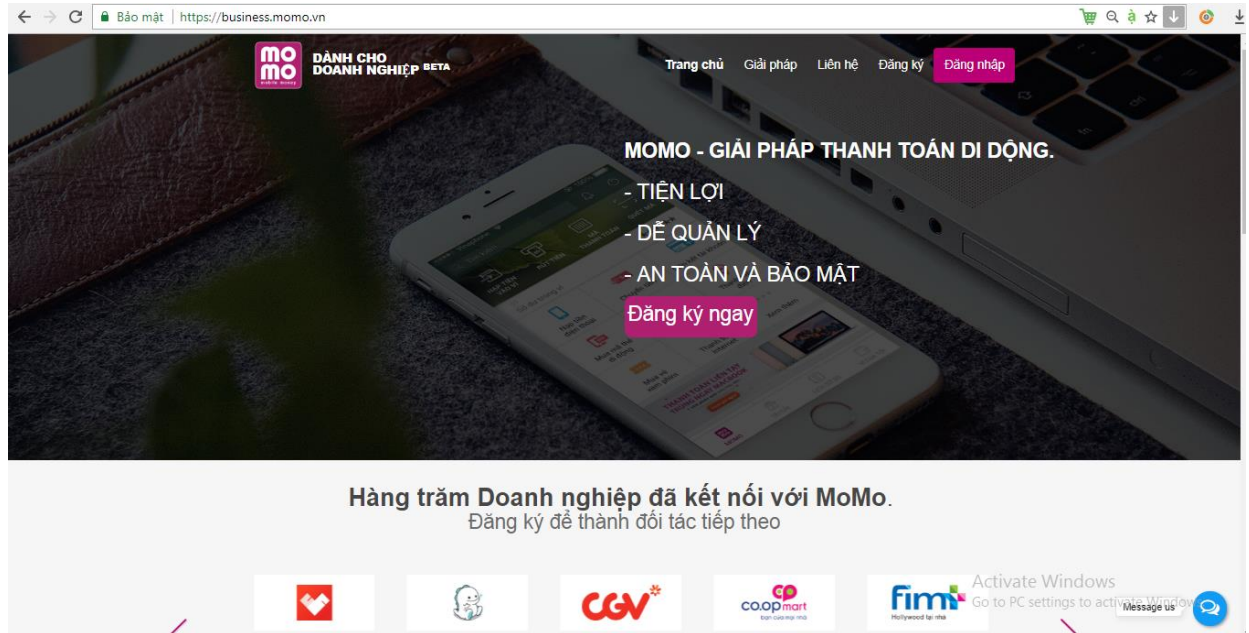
Bảo mật | https://business.momo.vn

mo mo mobile money DÀNH CHO DOANH NGHIỆP BETA

Trang chủ Giải pháp Liên hệ Đăng ký Đăng nhập

MOMO - GIẢI PHÁP THANH TOÁN DI DỘNG.

- TIỆN LỢI

- DỄ QUẢN LÝ

- AN TOÀN VÀ BẢO MẬT

Đăng ký ngay

Hàng trăm Doanh nghiệp đã kết nối với MoMo.
Đăng ký để thành đối tác tiếp theo

CGV

co.op mart
bạn của mọi nhà

fim+
Hollywood tại nhà

Activate Windows
Go to PC settings to activate Windows.

Message us